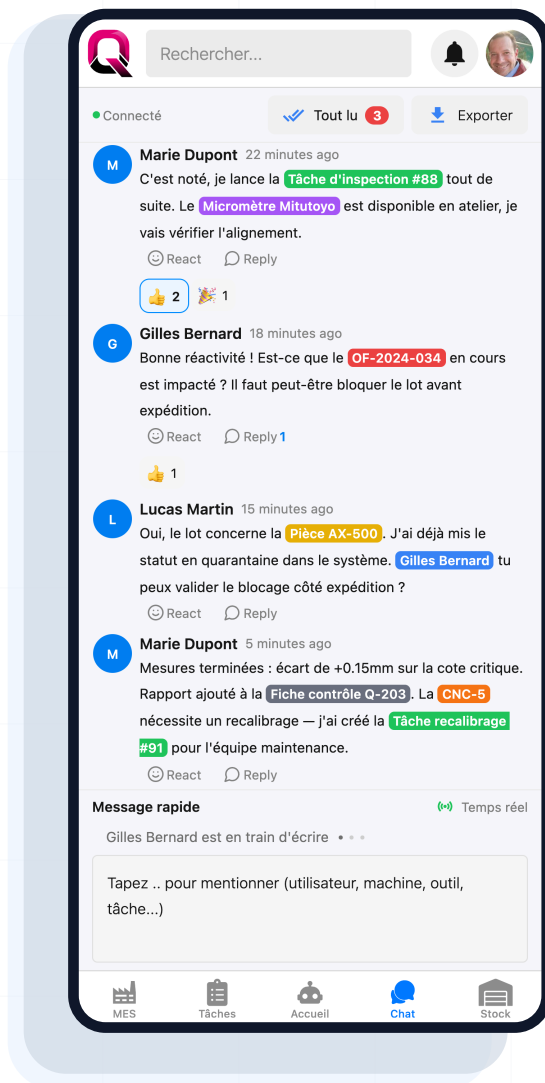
Rechercher...

Connecté

Tout lu 3

Exporter

M
Marie Dupont 22 minutes ago
C'est noté, je lance la Tâche d'inspection #88 tout de suite. Le Micromètre Mitutoyo est disponible en atelier, je vais vérifier l'alignement.
React Reply
👍 2 🎉 1

G
Gilles Bernard 18 minutes ago
Bonne réactivité ! Est-ce que le OF-2024-034 en cours est impacté ? Il faut peut-être bloquer le lot avant expédition.
React Reply 1
👍 1

L
Lucas Martin 15 minutes ago
Oui, le lot concerne la Pièce AX-500. J'ai déjà mis le statut en quarantaine dans le système. Gilles Bernard tu peux valider le blocage côté expédition ?
React Reply

M
Marie Dupont 5 minutes ago
Mesures terminées : écart de +0.15mm sur la cote critique. Rapport ajouté à la Fiche contrôle Q-203. La CNC-5 nécessite un recalibrage — j'ai créé la Tâche recalibrage #91 pour l'équipe maintenance.
React Reply

Message rapide
Temps réel
Gilles Bernard est en train d'écrire

Tapez .. pour mentionner (utilisateur, machine, outil, tâche...)

MES Tâches Accueil Chat Stock